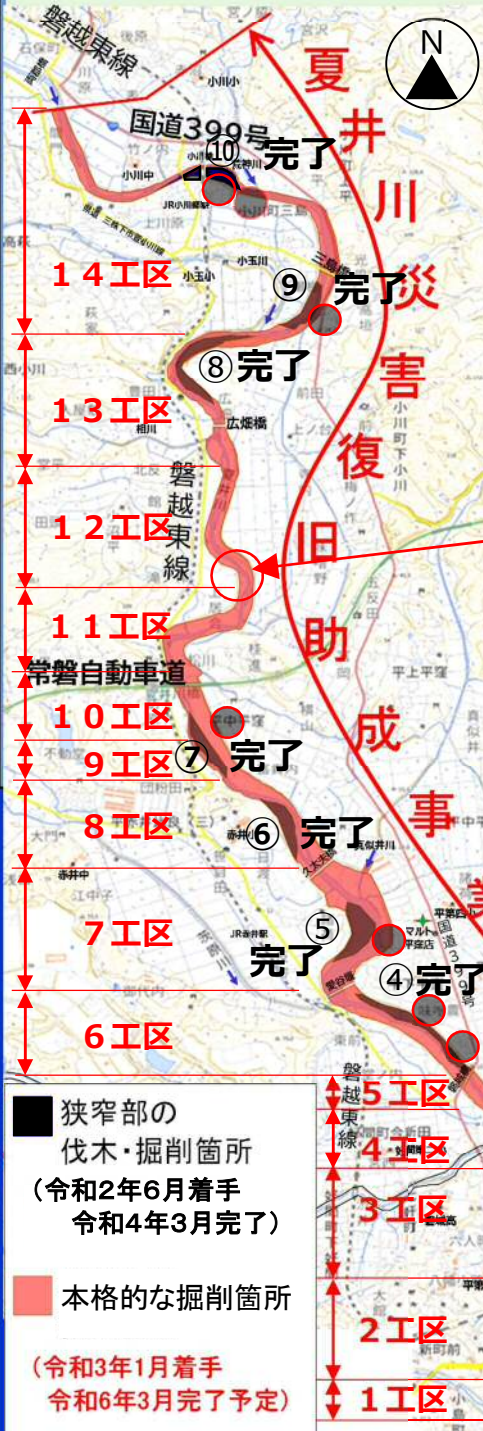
N

夏井川災害復旧助成事

磐越東線

国道399号

⑩完了

１４工区

⑨完了

⑧完了

１３工区

広畑橋

１２工区

磐越東線

１１工区

常磐自動車道

１０工区

⑦完了

９工区

８工区

⑥完了

７工区

⑤完了

④完了

６工区

５工区

磐越東線

４工区

３工区

２工区

１工区

狭窄部の伐木・掘削箇所
（令和２年６月着手 令和４年３月完了）

本格的な掘削箇所
（令和３年１月着手 令和６年３月完了予定）